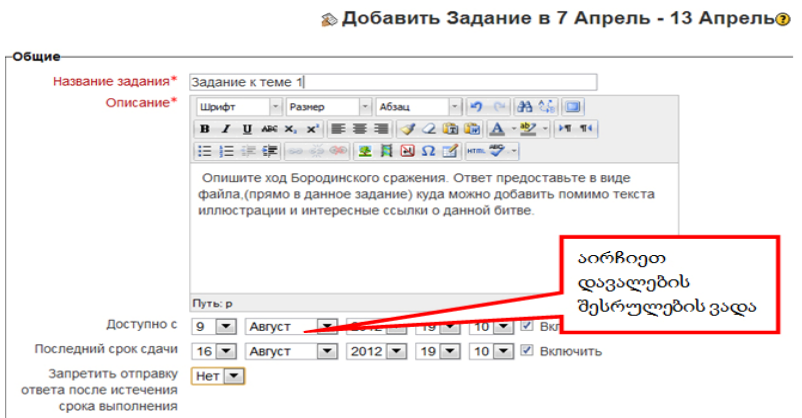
Добавить Задание в 7 Апрель - 13 Апрель

Общие

Название задания* Задание к теме 1

Описание*

Шрифт Размер Абзац

Опишите ход Бородинского сражения. Ответ предоставьте в виде файла,(прямо в данное задание) куда можно добавить помимо текста иллюстрации и интересные ссылки о данной битве.

Путь: p

აირჩიეთ დავალების შესრულების ვადა

Доступно с 9 Август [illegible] 19 10 Включить

Последний срок сдачи 16 Август 2012 19 10 Включить

Запретить отправку ответа после истечения срока выполнения Нет